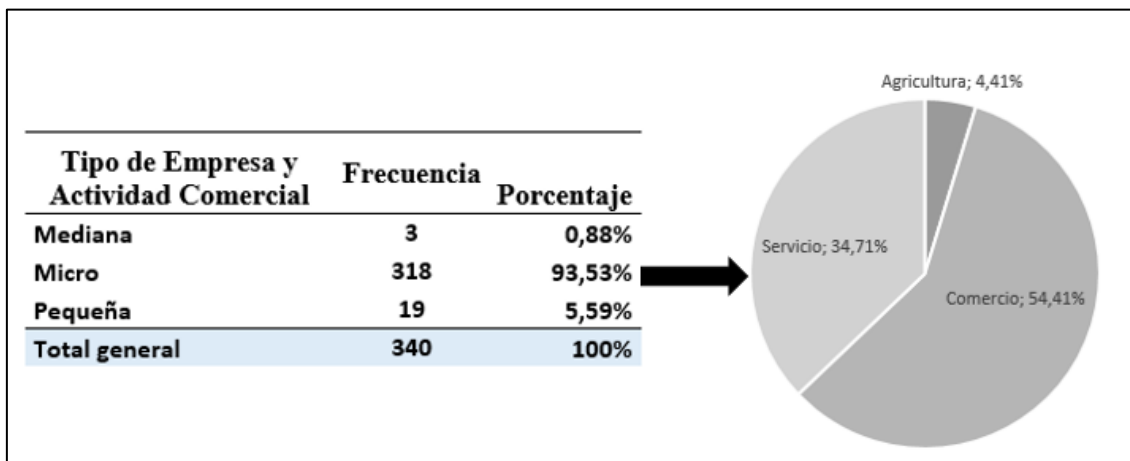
| Tipo de Empresa y Actividad Comercial | Frecuencia | Porcentaje |
|---|---|---|
| Mediana | 3 | 0,88% |
| Micro | 318 | 93,53% |
| Pequeña | 19 | 5,59% |
| Total general | 340 | 100% |

Agricultura; 4,41%
Servicio; 34,71%
Comercio; 54,41%